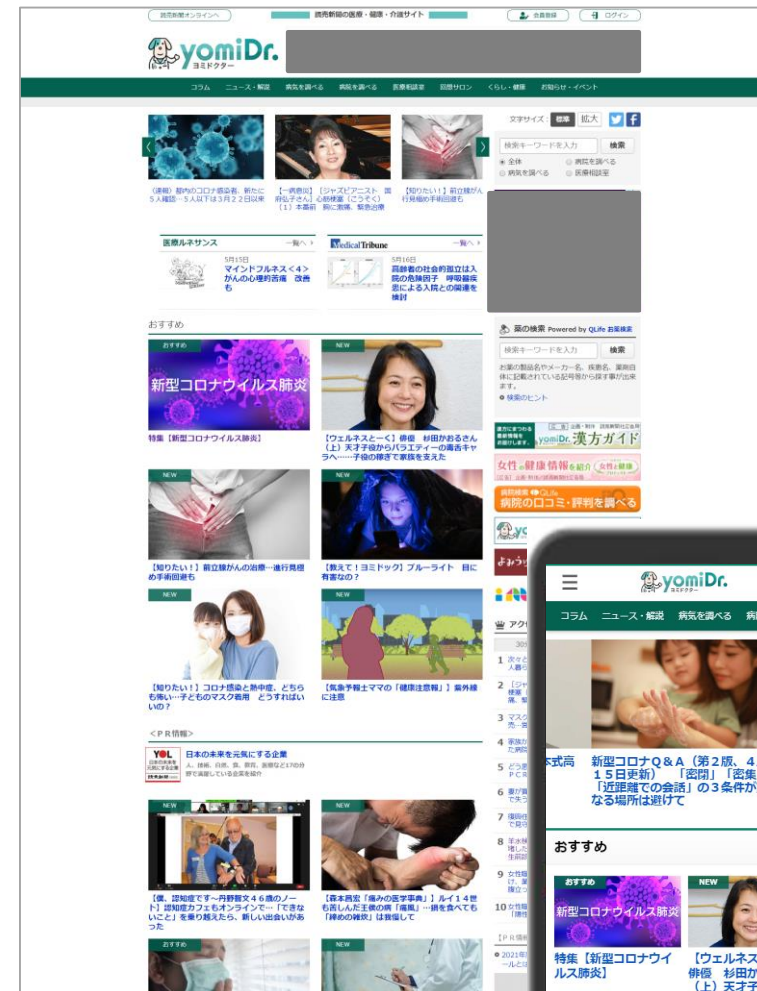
読売新聞オンラインへ　読売新聞の医療・健康・介護サイト　会員登録　ログイン

yomiDr. ヨミドクター

コラム　ニュース・解説　病気を調べる　病院を調べる　医療相談室　回答サロン　くらし・健康　お知らせ・イベント

文字サイズ 標準 拡大

検索キーワードを入力　検索
全体　病院を調べる
病気を調べる　医療相談室

（速報）館内のコロナ感染者、新たに5人確認…5人以下は3月22日以来

【一病息災】［ジャズピアニスト 国府弘子さん］心筋梗塞（こうそく）（1）本番前 胸に激痛、緊急治療

【知りたい！】前立腺がん 行見極め手術回避も

医療ルネサンス　一覧へ
5月15日
マインドフルネス＜4＞ がんの心理的苦痛 改善も

Medical Tribune　一覧へ
5月16日
高齢者の社会的孤立は入院の危険因子 呼吸器疾患による入院との関連を検討

おすすめ

おすすめ
新型コロナウイルス肺炎
特集【新型コロナウイルス肺炎】

NEW
【ウェルネスとーく】俳優 杉田かおるさん（上）天才子役からバラエティーの毒舌キャラへ…子役の稼ぎで家族を支えた

NEW
【知りたい！】前立腺がんの治療…進行見極め手術回避も

NEW
【教えて！ヨミドック】ブルーライト 目に有害なの？

NEW
【知りたい！】コロナ感染と熱中症、どちらも怖い…子どものマスク着用 どうすればいいの？

NEW
【気象予報士ママの「健康注意報」】紫外線に注意

＜PR情報＞
YOL
日本の未来を元気にする企業
人、技術、自然、食、教育、進化など17の分野で活躍している企業を紹介

NEW
【僕、認知症です～丹野智文46歳のノート】認知症カフェもオンラインで…「できないこと」を乗り越えたら、新しい出会いがあった

NEW
【森本昌宏「痛みの医学事典」】ルイ14世も苦しんだ王侯の病「痛風」…肉を食べても「締めの雑炊」は我慢して

おすすめ

薬の検索 Powered by QLife お薬検索
検索キーワードを入力　検索
お薬の製品名やメーカー名、疾患名、薬剤自体に記載されている記号数から探す事が出来ます。
検索のヒント

yomiDr. 漢方ガイド
女性の健康情報を紹介
病院検索 QLife 病院の口コミ・評判を調べる

アク

1
2
3
4
5
6
7
8
9
10

[PR情

yomiDr. ヨミドクター
コラム　ニュース・解説　病気を調べる　病

本式高　新型コロナQ＆A（第2版、4.15日更新）「密閉」「密集」「近距離での会話」の３条件がなる場所は避けて

おすすめ
おすすめ
新型コロナウイルス肺炎
特集【新型コロナウイルス肺炎】
NEW
【ウェルネス 俳優 杉田か（上）天才子